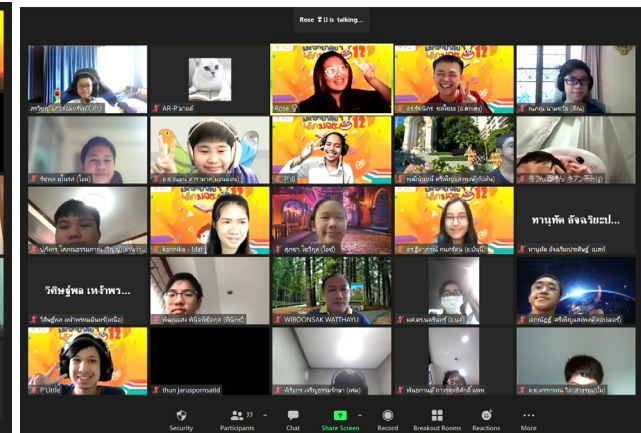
Rose 🎖️🇹🇭 is talking...

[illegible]

AR-P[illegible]

Rose 🎖️

อ.ร.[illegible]

ณภัช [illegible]

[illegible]

อ.ช.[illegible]

P'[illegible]

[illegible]

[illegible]

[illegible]

kannika - Mat

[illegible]

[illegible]

ทานุพัต อัจฉริยะป...

ทานุพัต อัจฉริยะ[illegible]

วิศิษฐ์พล เหร้าพร...

วิศิษฐ์พล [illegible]

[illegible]

WIROONSAK WATTHAYU

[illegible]

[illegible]

P'Little

thun jarusporsatid

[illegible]

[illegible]

อ.ช.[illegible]

Security

Participants 33

Chat

Share Screen

Record

Breakout Rooms

Reactions

More